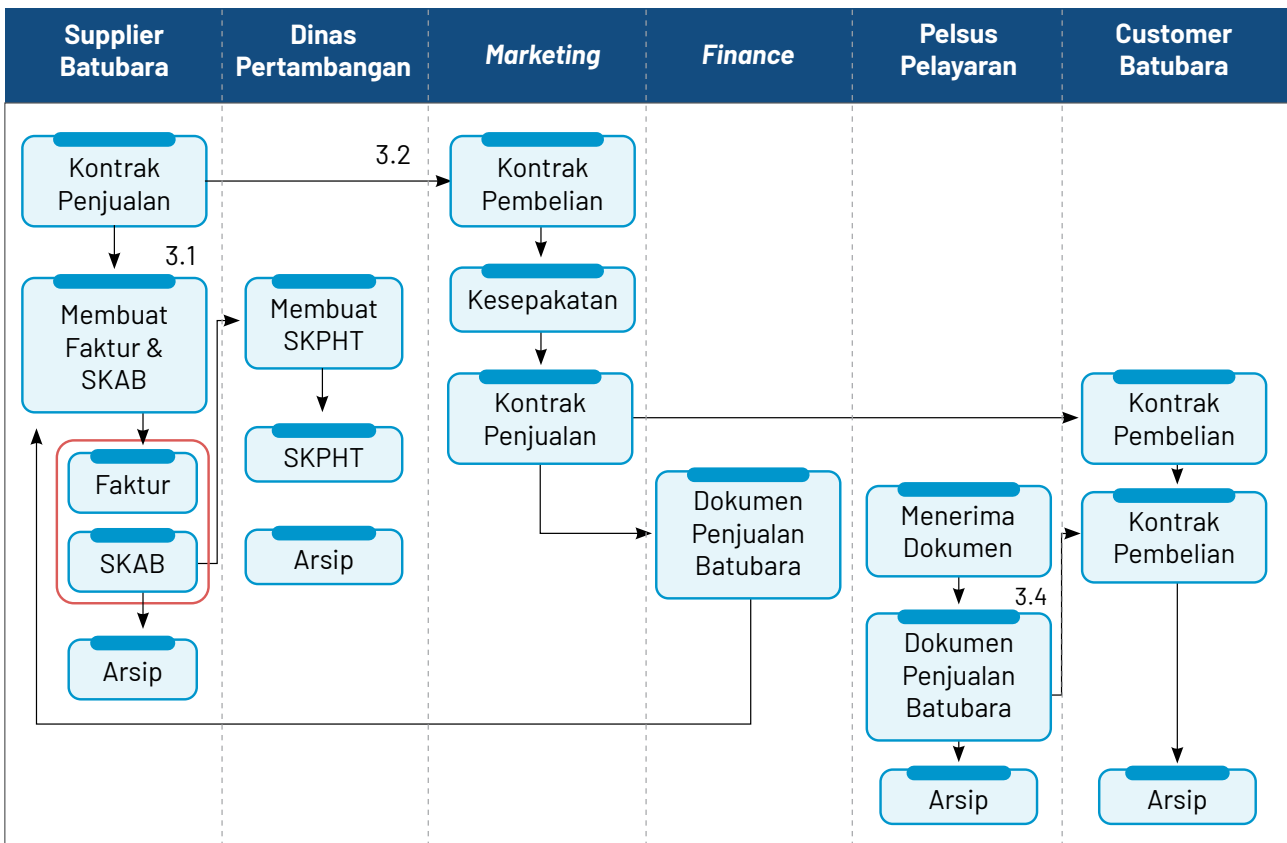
| Supplier Batubara | Dinas Pertambangan | Marketing | Finance | Pelsus Pelayaran | Customer Batubara |
|---|---|---|---|---|---|

Kontrak Penjualan

3.2

Kontrak Pembelian

3.1

Membuat Faktur & SKAB

Membuat SKPHT

Kesepakatan

Kontrak Penjualan

Kontrak Pembelian

Faktur

SKPHT

SKAB

Arsip

Dokumen Penjualan Batubara

Menerima Dokumen

Kontrak Pembelian

3.4

Arsip

Dokumen Penjualan Batubara

Arsip

Arsip